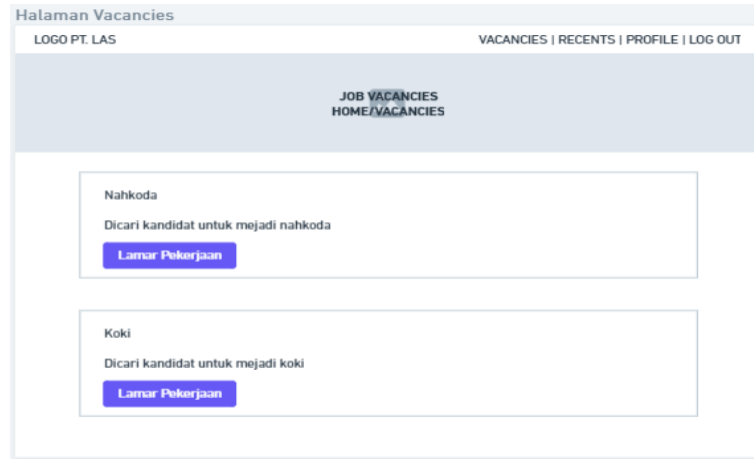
Halaman Vacancies

LOGO PT. LAS

VACANCIES | RECENTS | PROFILE | LOG OUT

JOB VACANCIES
HOME/VACANCIES

Nahkoda

Dicari kandidat untuk mejadi nahkoda

Lamar Pekerjaan

Koki

Dicari kandidat untuk mejadi koki

Lamar Pekerjaan